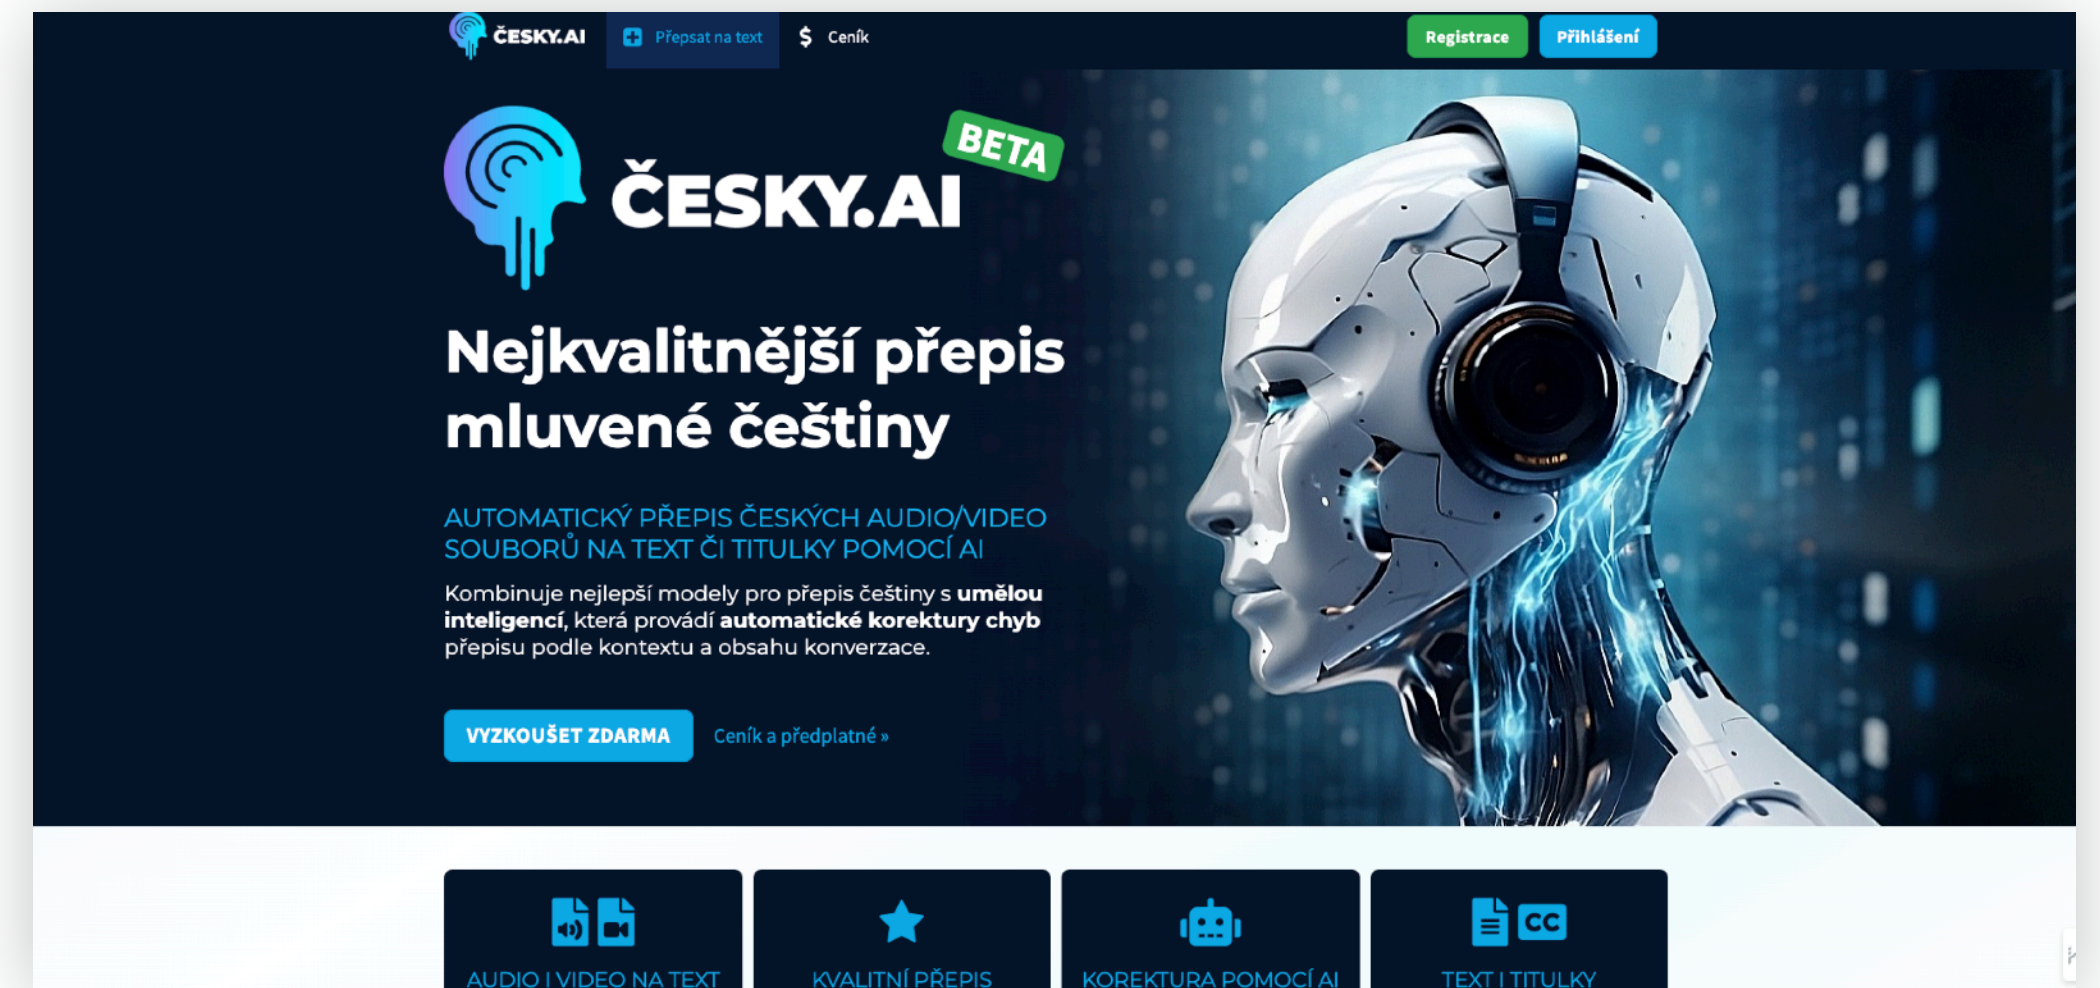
ČESKY.AI Přepsat na text $ Ceník Registrace Přihlášení

ČESKY.AI BETA

Nejkvalitnější přepis mluvené češtiny

AUTOMATICKÝ PŘEPIS ČESKÝCH AUDIO/VIDEO SOUBORŮ NA TEXT ČI TITULKY POMOCÍ AI

Kombinuje nejlepší modely pro přepis češtiny s **umělou inteligencí**, která provádí **automatické korektury chyb** přepisu podle kontextu a obsahu konverzace.

VYZKOUŠET ZDARMA Ceník a předplatné »

AUDIO I VIDEO NA TEXT

KVALITNÍ PŘEPIS

KOREKTURA POMOCÍ AI

TEXT I TITULKY